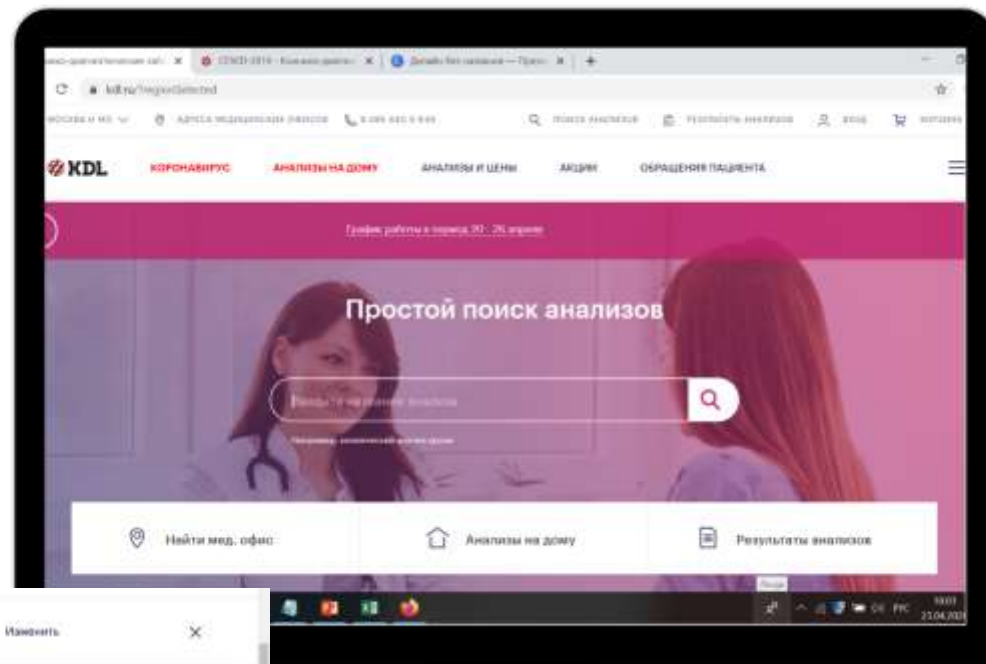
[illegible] × COVID-2019 - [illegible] × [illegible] × +

kdl.ru/?regionSelected

МОСКВА И МО АДРЕСА МЕДИЦИНСКИХ ОФИСОВ 8 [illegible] ПОИСК АНАЛИЗОВ РЕЗУЛЬТАТЫ АНАЛИЗОВ ВХОД КОРЗИНА

KDL КОРОНАВИРУС АНАЛИЗЫ НА ДОМУ АНАЛИЗЫ И ЦЕНЫ АКЦИИ ОБРАЩЕНИЯ ПАЦИЕНТА

График работы в период 20 - 26 апреля

Простой поиск анализов

Введите название анализа

Например: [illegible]

Найти мед. офис

Анализы на дому

Результаты анализов

Изменить ×

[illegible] РУС 10:01 23.04.2020